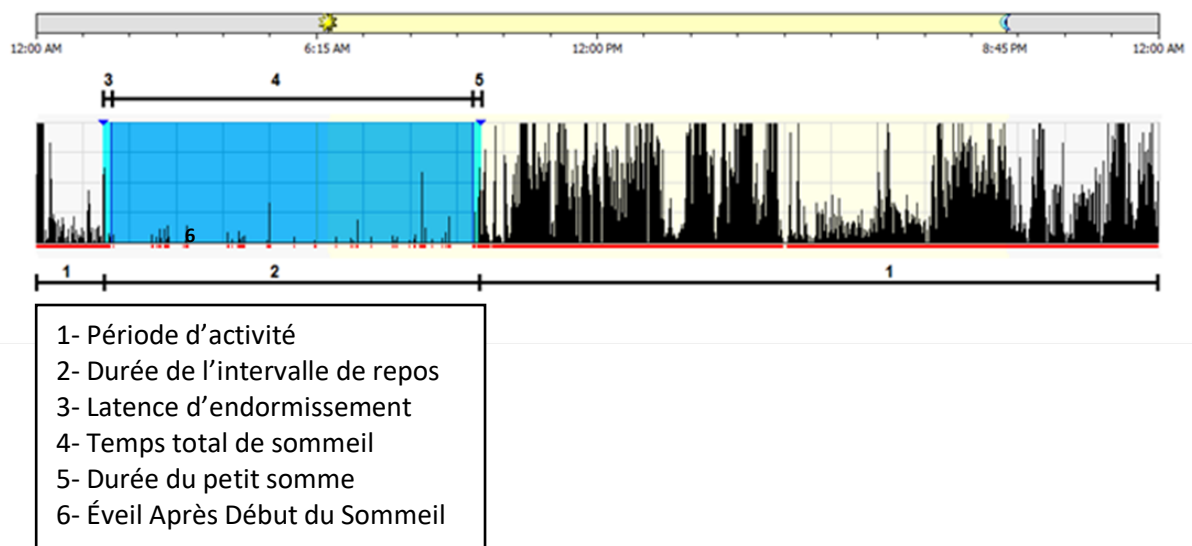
12:00 AM
6:15 AM
12:00 PM
8:45 PM
12:00 AM

3
4
5

6

1
2
1

1- Période d’activité
2- Durée de l’intervalle de repos
3- Latence d’endormissement
4- Temps total de sommeil
5- Durée du petit somme
6- Éveil Après Début du Sommeil